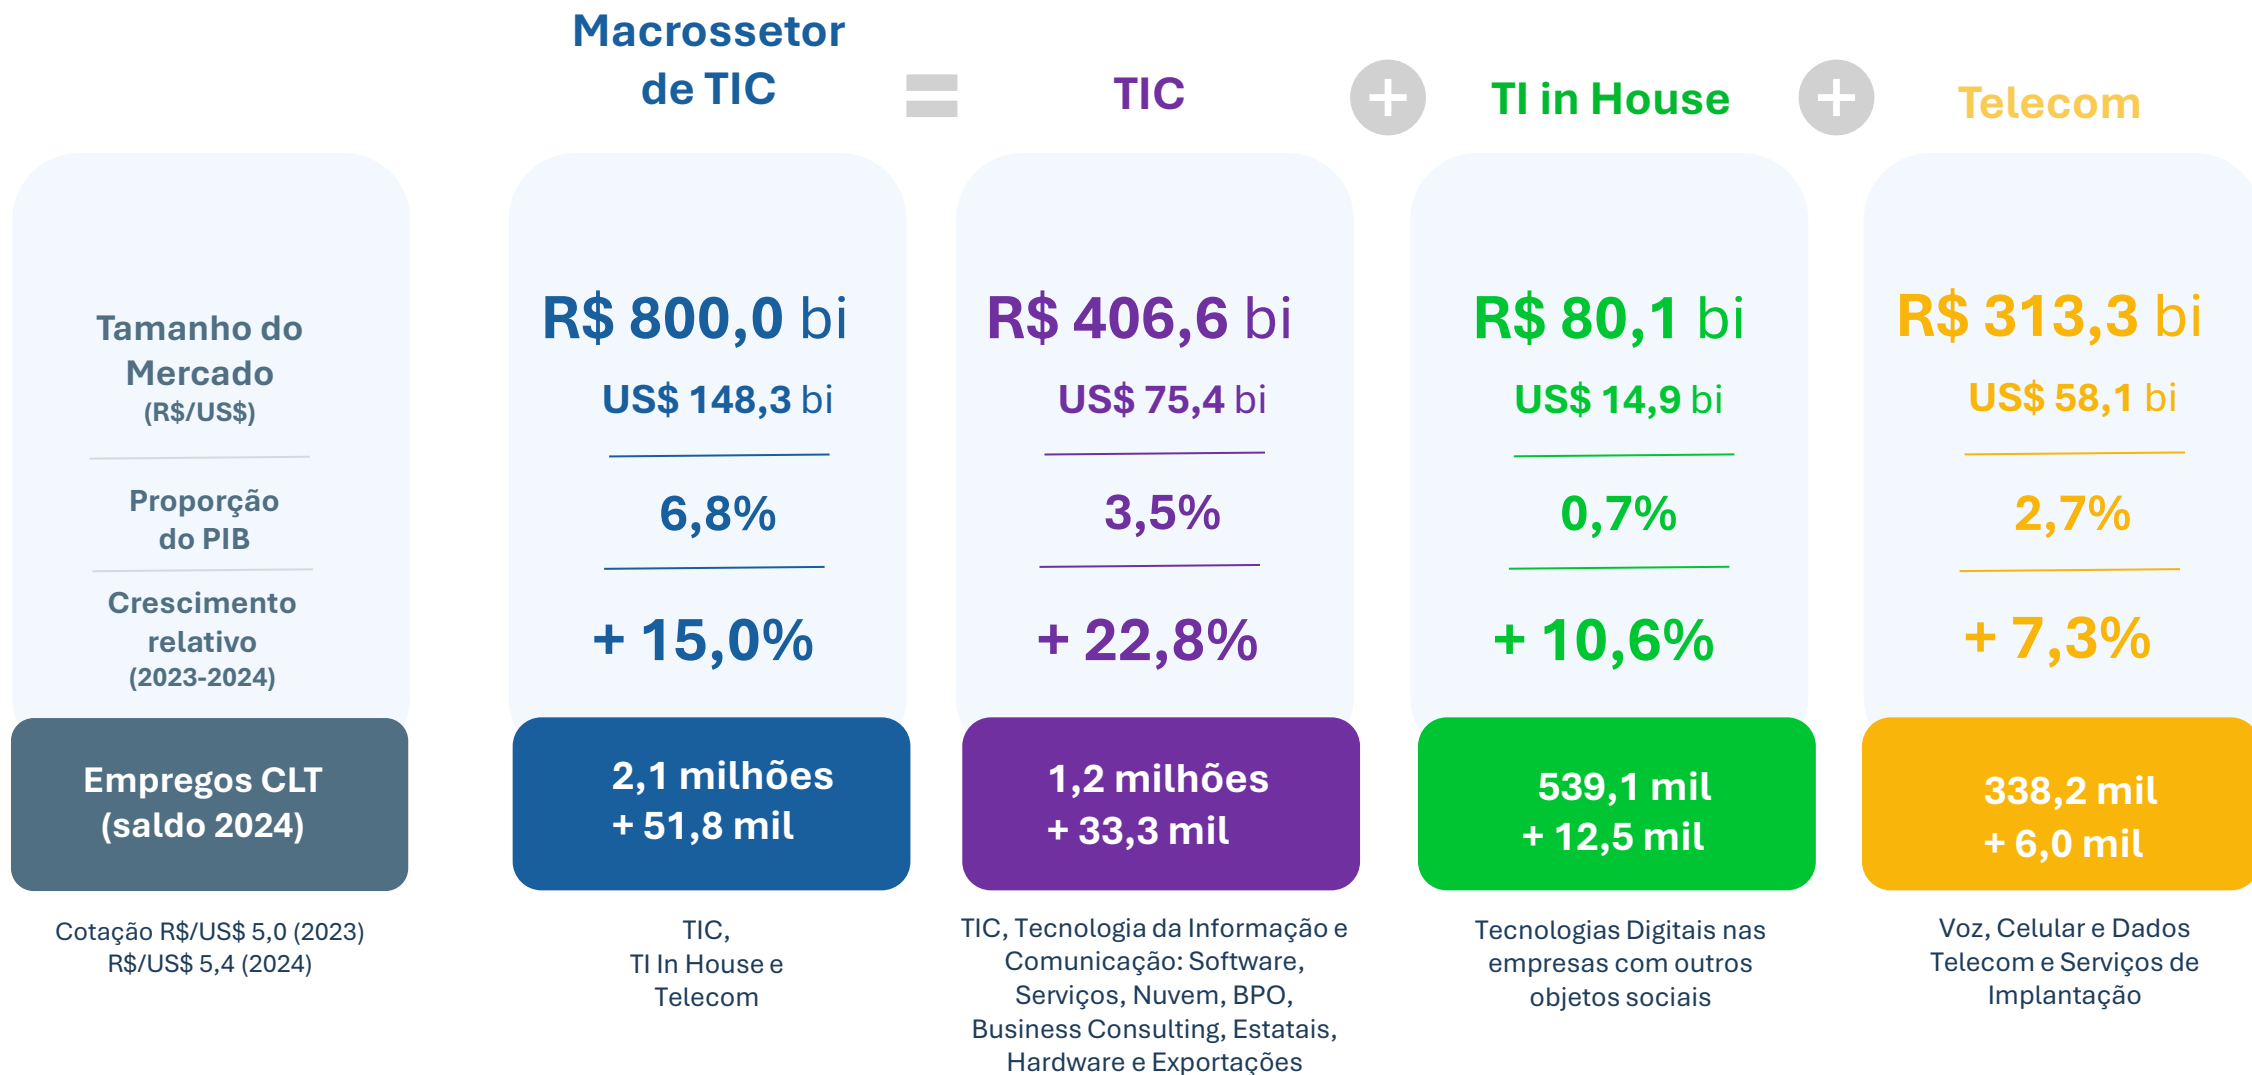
Macrossetor de TIC = TIC + TI in House + Telecom

| | Macrossetor de TIC | TIC | TI in House | Telecom |
|---|---|---|---|---|
| Tamanho do Mercado (R\$/US\$) | R\$ 800,0 bi US\$ 148,3 bi | R\$ 406,6 bi US\$ 75,4 bi | R\$ 80,1 bi US\$ 14,9 bi | R\$ 313,3 bi US\$ 58,1 bi |
| Proporção do PIB | 6,8% | 3,5% | 0,7% | 2,7% |
| Crescimento relativo (2023-2024) | + 15,0% | + 22,8% | + 10,6% | + 7,3% |
| Empregos CLT (saldo 2024) | 2,1 milhões + 51,8 mil | 1,2 milhões + 33,3 mil | 539,1 mil + 12,5 mil | 338,2 mil + 6,0 mil |
| Cotação R\$/US\$ 5,0 (2023) R\$/US\$ 5,4 (2024) | TIC, TI In House e Telecom | TIC, Tecnologia da Informação e Comunicação: Software, Serviços, Nuvem, BPO, Business Consulting, Estatais, Hardware e Exportações | Tecnologias Digitais nas empresas com outros objetos sociais | Voz, Celular e Dados Telecom e Serviços de Implantação |